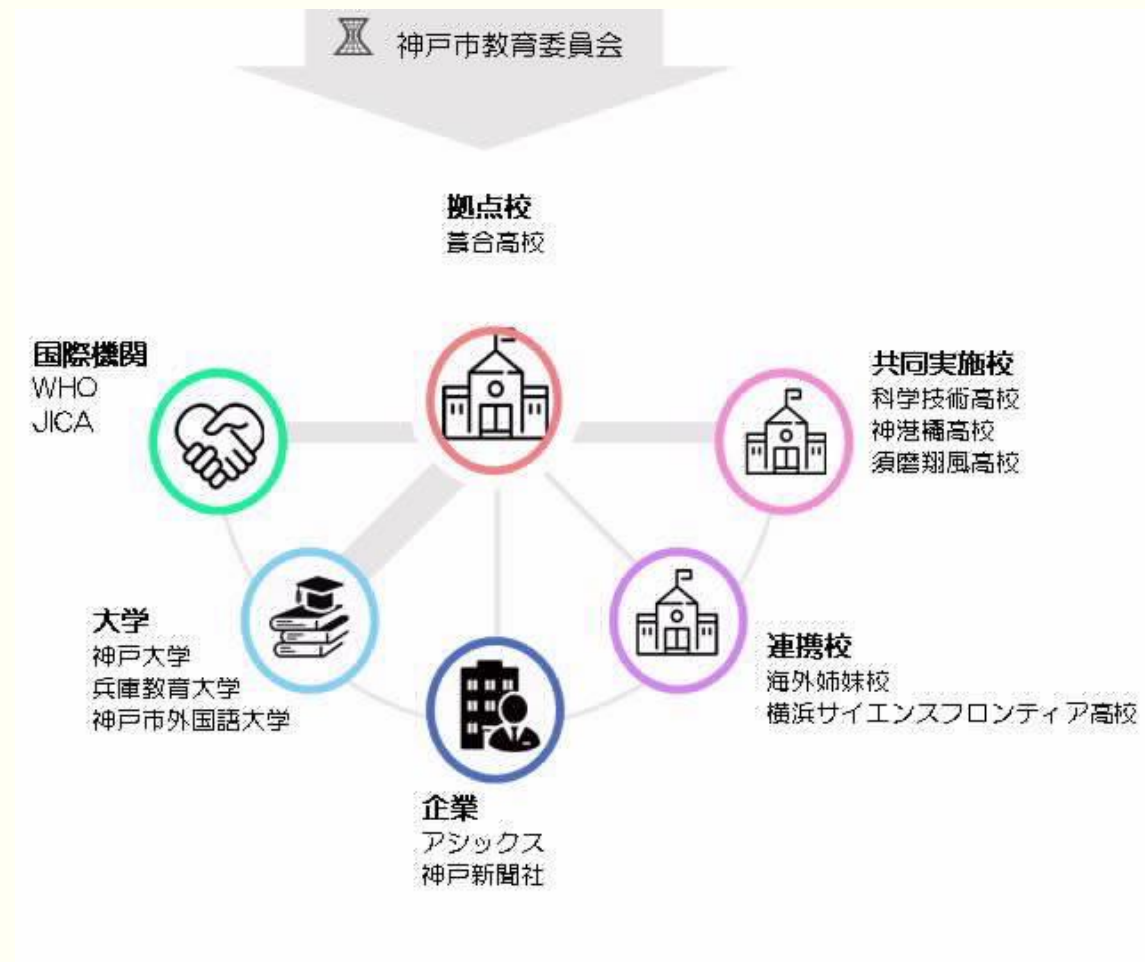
神戸市教育委員会

拠点校
葺合高校

国際機関
WHO
JICA

共同実施校
科学技術高校
神港橘高校
須磨翔風高校

大学
神戸大学
兵庫教育大学
神戸市外国語大学

連携校
海外姉妹校
横浜サイエンスフロンティア高校

企業
アシックス
神戸新聞社